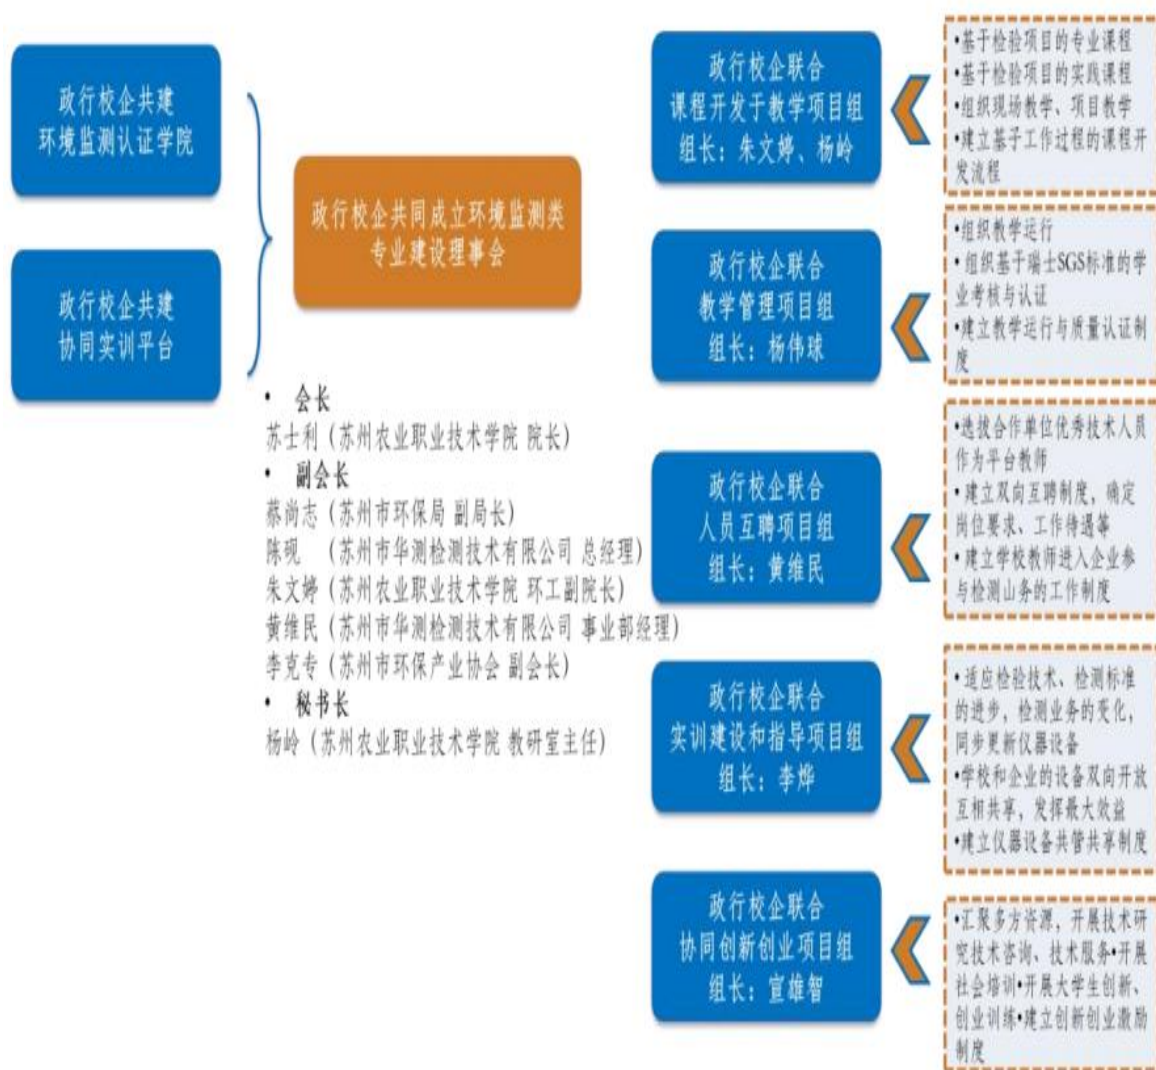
政行校企共建
环境监测认证学院

政行校企共建
协同实训平台

政行校企共同成立环境监测类专业建设理事会

• 会长
苏士利（苏州农业职业技术学院 院长）
• 副会长
蔡尚志（苏州市环保局 副局长）
陈砚 （苏州市华测检测技术有限公司 总经理）
朱文婷（苏州农业职业技术学院 环工副院长）
黄维民（苏州市华测检测技术有限公司 事业部经理）
李克专（苏州市环保产业协会 副会长）
• 秘书长
杨岭（苏州农业职业技术学院 教研室主任）

政行校企联合
课程开发于教学项目组
组长：朱文婷、杨岭

•基于检验项目的专业课程
•基于检验项目的实践课程
•组织现场教学、项目教学
•建立基于工作过程的课程开发流程

政行校企联合
教学管理项目组
组长：杨伟球

•组织教学运行
•组织基于瑞士SGS标准的学业考核与认证
•建立教学运行与质量认证制度

政行校企联合
人员互聘项目组
组长：黄维民

•选拔合作单位优秀技术人员作为平台教师
•建立双向互聘制度，确定岗位要求、工作待遇等
•建立学校教师进入企业参与检测业务的工作制度

政行校企联合
实训建设和指导项目组
组长：李烨

•适应检验技术、检测标准的进步，检测业务的变化，同步更新仪器设备
•学校和企业的设备双向开放互相共享，发挥最大效益
•建立仪器设备共管共享制度

政行校企联合
协同创新创业项目组
组长：宣雄智

•汇聚多方资源，开展技术研究技术咨询、技术服务•开展社会培训•开展大学生创新、创业训练•建立创新创业激励制度